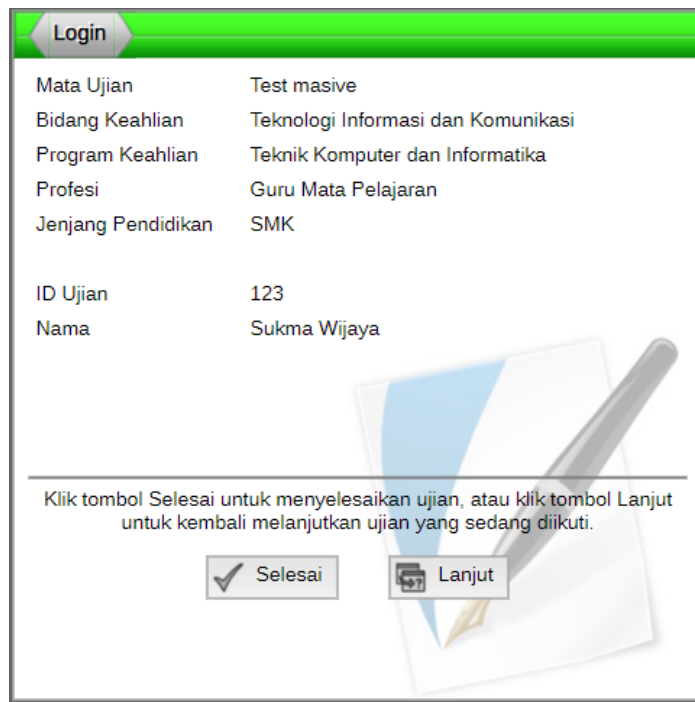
Login

| | |
|---|---|
| Mata Ujian | Test masive |
| Bidang Keahlian | Teknologi Informasi dan Komunikasi |
| Program Keahlian | Teknik Komputer dan Informatika |
| Profesi | Guru Mata Pelajaran |
| Jenjang Pendidikan | SMK |
| ID Ujian | 123 |
| Nama | Sukma Wijaya |

Klik tombol Selesai untuk menyelesaikan ujian, atau klik tombol Lanjut untuk kembali melanjutkan ujian yang sedang diikuti.

Selesai

Lanjut